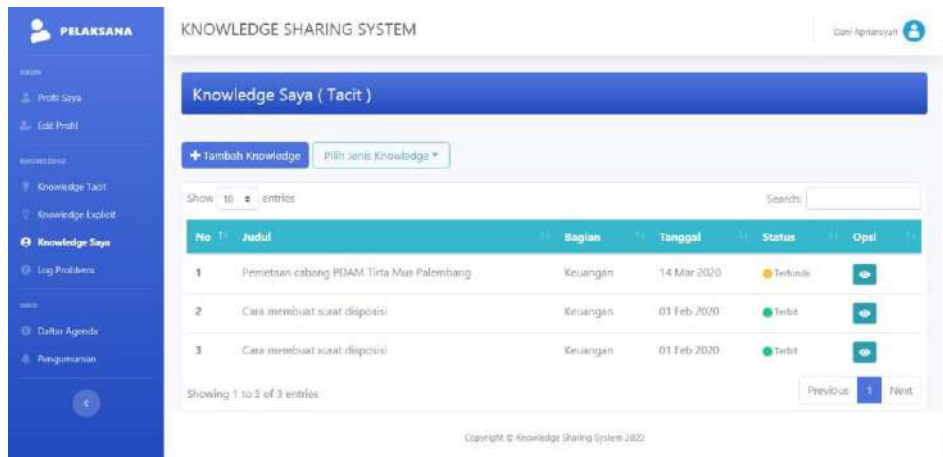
PELAKSANA

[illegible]
Profil Saya
Edit Profil

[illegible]
Knowledge Tacit
Knowledge Explicit
Knowledge Saya
Log Problems

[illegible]
Daftar Agenda
Pengumuman

KNOWLEDGE SHARING SYSTEM

Dani Apriansyah

Knowledge Saya ( Tacit )

+ Tambah Knowledge
Pilih Jenis Knowledge

Show 10 entries

Search:

| No | Judul | Bagian | Tanggal | Status | Opsi |
|---|---|---|---|---|---|
| 1 | Pemetaan cabang PDAM Tirta Musi Palembang | Keuangan | 14 Mar 2020 | Tertunda | |
| 2 | Cara membuat surat disposisi | Keuangan | 01 Feb 2020 | Terbit | |
| 3 | Cara membuat surat disposisi | Keuangan | 01 Feb 2020 | Terbit | |

Showing 1 to 3 of 3 entries

Previous 1 Next

Copyright © Knowledge Sharing System 2020